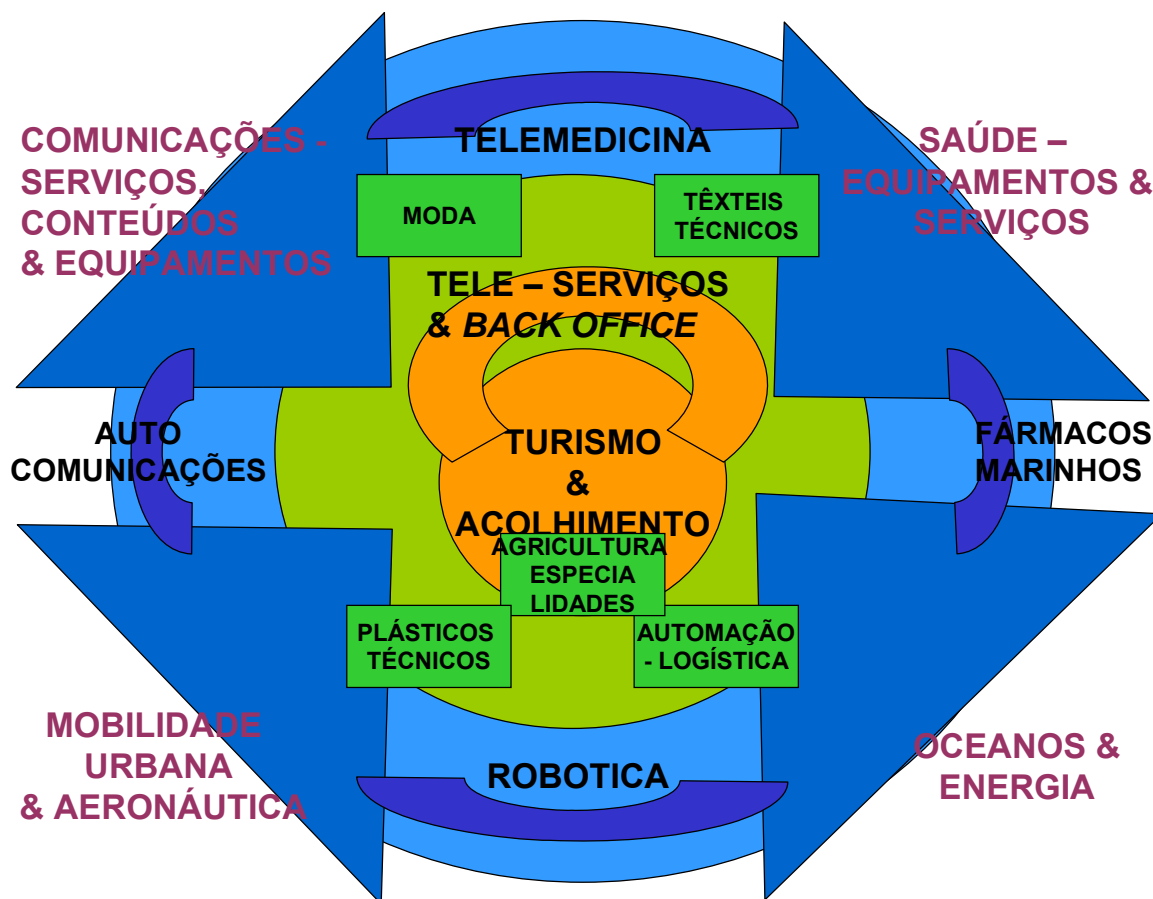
COMUNICAÇÕES - SERVIÇOS, CONTEÚDOS & EQUIPAMENTOS

TELEMEDICINA

SAÚDE – EQUIPAMENTOS & SERVIÇOS

MODA

TÊXTEIS TÉCNICOS

TELE – SERVIÇOS & *BACK OFFICE*

AUTO COMUNICAÇÕES

TURISMO & ACOLHIMENTO

FÁRMACOS MARINHOS

AGRICULTURA ESPECIA LIDADES

PLÁSTICOS TÉCNICOS

AUTOMAÇÃO - LOGÍSTICA

MOBILIDADE URBANA & AERONÁUTICA

ROBOTICA

OCEANOS & ENERGIA